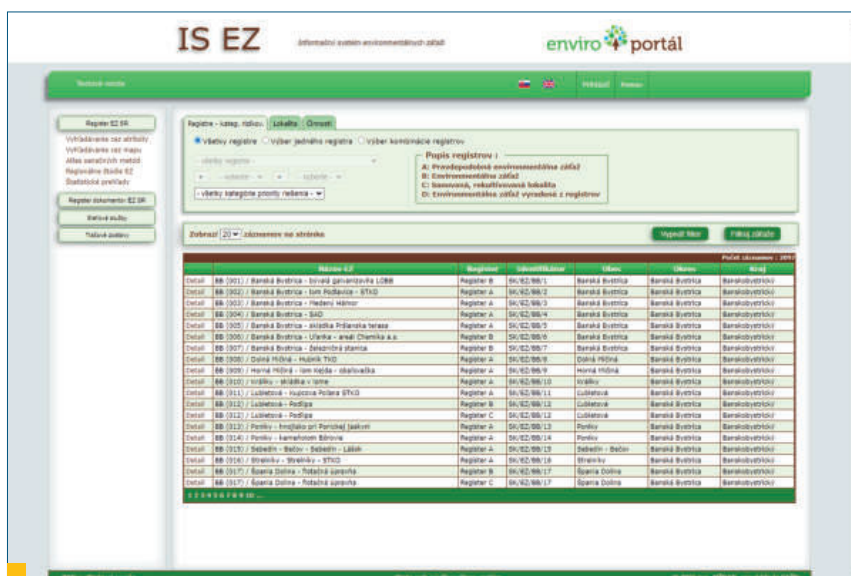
IS EZ

Informačný systém environmentálnych záťaží

enviro portál

Textová verzia

Prihlásiť Pomoc

Register EZ SR
Vyhľadávanie cez atribúty
Vyhľadávanie cez mapu
Atlas sanačných metód
Regionálne štúdie EZ
Štatistické prehľady

Register dokumentov EZ SR

Webové služby

Tlačové zostavy

Registre - kateg. rizikov. Lokalita Činnosti

Všetky registre Výber jedného registra Výber kombinácie registrov

všetky registre

všetky kategórie priority riešenia

Popis registrov :
A: Pravdepodobná environmentálna záťaž
B: Environmentálna záťaž
C: Sanovaná, rekultivovaná lokalita
D: Environmentálna záťaž vyradená z registrov

Zobraziť 20 záznamov na stránke

Vypnúť filter Filtruj záťaže

Počet záznamov : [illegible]

| | Názov EZ | Register | Identifikátor | Obec | Okres | Kraj |
|---|---|---|---|---|---|---|
| Detail | BB (001) / Banská Bystrica - bývalá galvanizovňa LOBB | Register B | SK/EZ/BB/1 | Banská Bystrica | Banská Bystrica | Banskobystrický |
| Detail | BB (002) / Banská Bystrica - lom Rodkuvice - STKO | Register A | SK/EZ/BB/2 | Banská Bystrica | Banská Bystrica | Banskobystrický |
| Detail | BB (003) / Banská Bystrica - Medený Hámor | Register A | SK/EZ/BB/3 | Banská Bystrica | Banská Bystrica | Banskobystrický |
| Detail | BB (004) / Banská Bystrica - SAD | Register A | SK/EZ/BB/4 | Banská Bystrica | Banská Bystrica | Banskobystrický |
| Detail | BB (005) / Banská Bystrica - skládka Prášenska terasa | Register A | SK/EZ/BB/5 | Banská Bystrica | Banská Bystrica | Banskobystrický |
| Detail | BB (006) / Banská Bystrica - Uľanka - areál Chemika a.s. | Register B | SK/EZ/BB/6 | Banská Bystrica | Banská Bystrica | Banskobystrický |
| Detail | BB (007) / Banská Bystrica - železničná stanica | Register A | SK/EZ/BB/7 | Banská Bystrica | Banská Bystrica | Banskobystrický |
| Detail | BB (008) / Dolná Mičiná - Hubník TKO | Register A | SK/EZ/BB/8 | Dolná Mičiná | Banská Bystrica | Banskobystrický |
| Detail | BB (009) / Horná Mičiná - lom Kejda - obaľovačka | Register A | SK/EZ/BB/9 | Horná Mičiná | Banská Bystrica | Banskobystrický |
| Detail | BB (010) / Králiky - skládka v lome | Register A | SK/EZ/BB/10 | Králiky | Banská Bystrica | Banskobystrický |
| Detail | BB (011) / Ľubietová - Hujcova Poľana STKO | Register A | SK/EZ/BB/11 | Ľubietová | Banská Bystrica | Banskobystrický |
| Detail | BB (012) / Ľubietová - Podlipa | Register B | SK/EZ/BB/12 | Ľubietová | Banská Bystrica | Banskobystrický |
| Detail | BB (012) / Ľubietová - Podlipa | Register C | SK/EZ/BB/12 | Ľubietová | Banská Bystrica | Banskobystrický |
| Detail | BB (013) / Poniky - hnojisko pri Poničkej Jaskyni | Register A | SK/EZ/BB/13 | Poniky | Banská Bystrica | Banskobystrický |
| Detail | BB (014) / Poniky - kameňolom Bôrovie | Register A | SK/EZ/BB/14 | Poniky | Banská Bystrica | Banskobystrický |
| Detail | BB (015) / Sebedín - Bečov - Sebedín - Lášok | Register A | SK/EZ/BB/15 | Sebedín - Bečov | Banská Bystrica | Banskobystrický |
| Detail | BB (016) / Strelníky - Strelníky - STKO | Register A | SK/EZ/BB/16 | Strelníky | Banská Bystrica | Banskobystrický |
| Detail | BB (017) / Špania Dolina - flotačná úpravňa | Register B | SK/EZ/BB/17 | Špania Dolina | Banská Bystrica | Banskobystrický |
| Detail | BB (017) / Špania Dolina - flotačná úpravňa | Register C | SK/EZ/BB/17 | Špania Dolina | Banská Bystrica | Banskobystrický |

1 2 3 4 5 6 7 8 9 10 ...